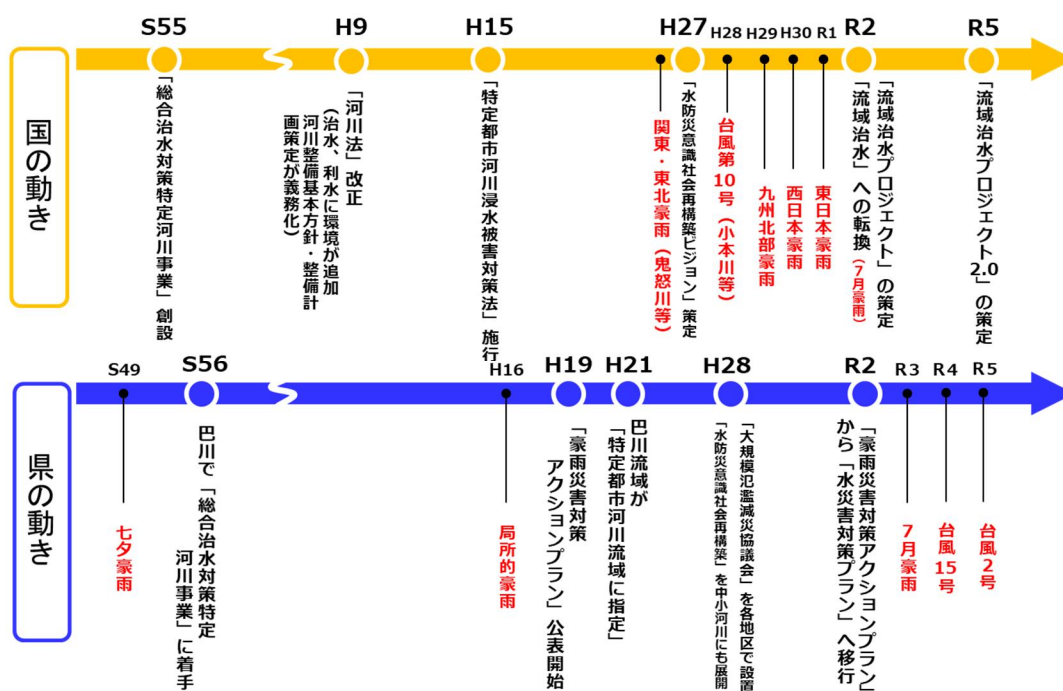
国の動き

S55
「総合治水対策特定河川事業」創設

H9
「河川法」改正
（治水、利水に環境が追加
河川整備基本方針・整備計画策定が義務化）

H15
「特定都市河川浸水被害対策法」施行

H27
関東・東北豪雨（鬼怒川等）
「水防災意識社会再構築ビジョン」策定

H28
台風第10号（小本川等）

H29
九州北部豪雨

H30
西日本豪雨

R1
東日本豪雨

R2
「流域治水プロジェクト」の策定
「流域治水」への転換（7月豪雨）

R5
「流域治水プロジェクト2.0」の策定

県の動き

S49
七夕豪雨

S56
巴川で「総合治水対策特定河川事業」に着手

H16
局所的豪雨

H19
「豪雨災害対策アクションプラン」公表開始

H21
巴川流域が「特定都市河川流域に指定」

H28
「大規模氾濫減災協議会」を各地区で設置
「水防災意識社会再構築」を中小河川にも展開

R2
「豪雨災害対策アクションプラン」から「水災害対策プラン」へ移行

R3
7月豪雨

R4
台風15号

R5
台風2号